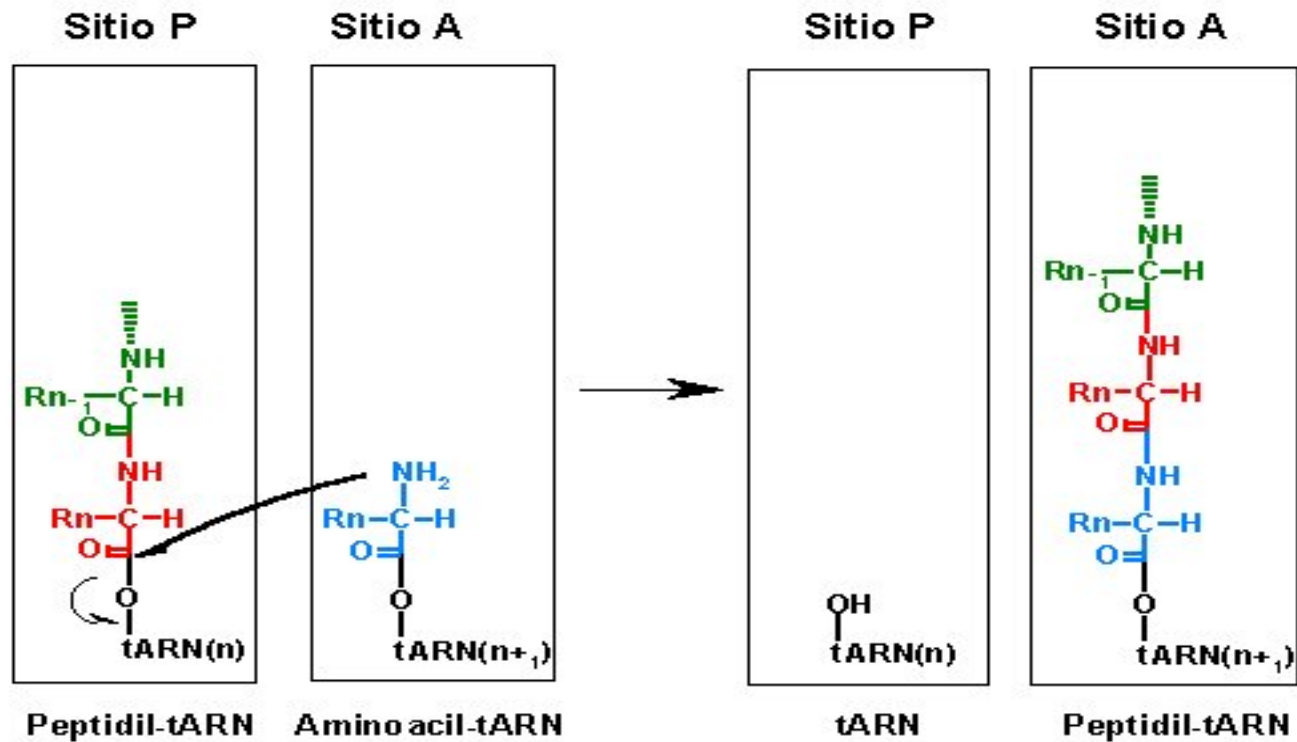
Sitio P

Sitio A

Sitio P

Sitio A

NH
$Rn_{-1}$ C H
O
NH
Rn C H
O
O
tARN(n)

$NH_2$
Rn C H
O
O
tARN($n_{+1}$)

OH
tARN(n)

NH
$Rn_{-1}$ C H
O
NH
Rn C H
O
NH
Rn C H
O
O
tARN($n_{+1}$)

Peptidil-tARN

Aminoacil-tARN

tARN

Peptidil-tARN